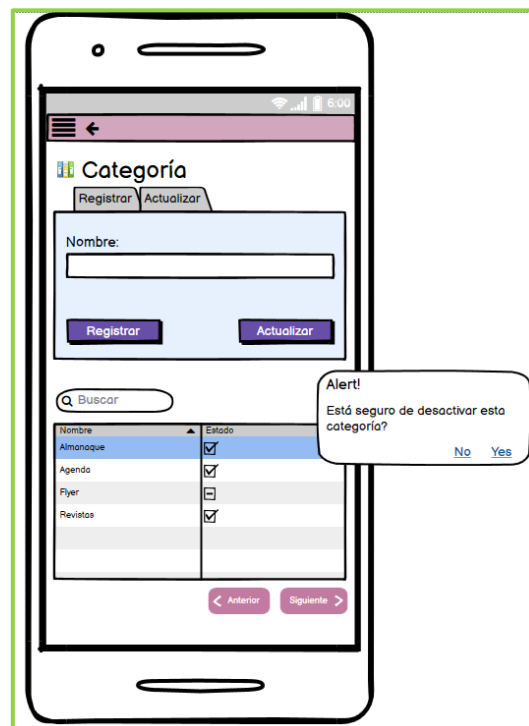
6:00

Categoría

Registrar Actualizar

Nombre:

Registrar Actualizar

Buscar

| Nombre | Estado |
|---|---|
| Almanaque | ☑ |
| Agenda | ☑ |
| Flyer | ⊟ |
| Revistas | ☑ |

Anterior Siguiente

Alert!

Está seguro de desactivar esta categoría?

No Yes